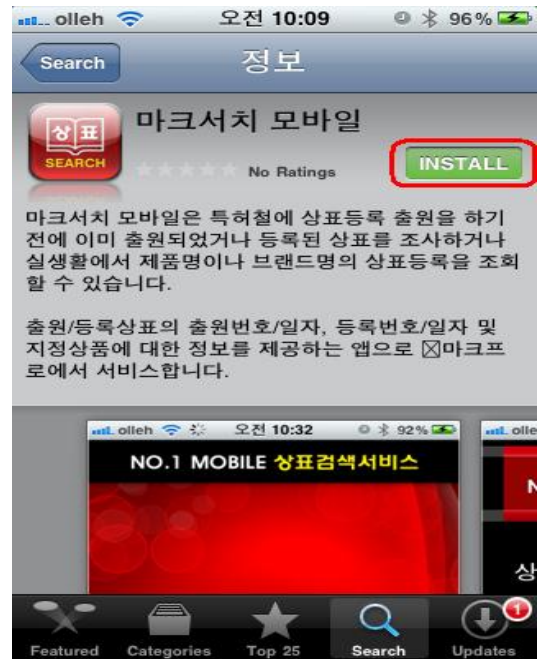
olleh 오전 10:09 96%

Search 정보

상표 SEARCH

마크서치 모바일

No Ratings

INSTALL

마크서치 모바일은 특허철에 상표등록 출원을 하기 전에 이미 출원되었거나 등록된 상표를 조사하거나 실생활에서 제품명이나 브랜드명의 상표등록을 조회 할 수 있습니다.

출원/등록상표의 출원번호/일자, 등록번호/일자 및 지정상품에 대한 정보를 제공하는 앱으로 ☒마크프로에서 서비스합니다.

olleh 오전 10:32 92%

NO.1 MOBILE 상표검색서비스

olle

N

상

Featured Categories Top 25 Search Updates 1